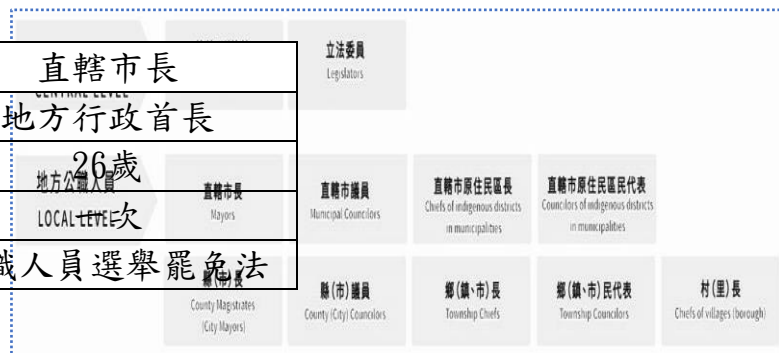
直轄市長

地方行政首長

26歲

次

職人員選舉罷免法

CENTRAL LEVEL

立法委員
Legislators

地方公職人員
LOCAL LEVEL

直轄市長
Mayors

直轄市議員
Municipal Councilors

直轄市原住民區長
Chiefs of indigenous districts in municipalities

直轄市原住民區民代表
Councilors of indigenous districts in municipalities

縣(市)長
County Magistrates (City Mayors)

縣(市)議員
County (City) Councilors

鄉(鎮、市)長
Township Chiefs

鄉(鎮、市)民代表
Township Councilors

村(里)長
Chiefs of villages (borough)